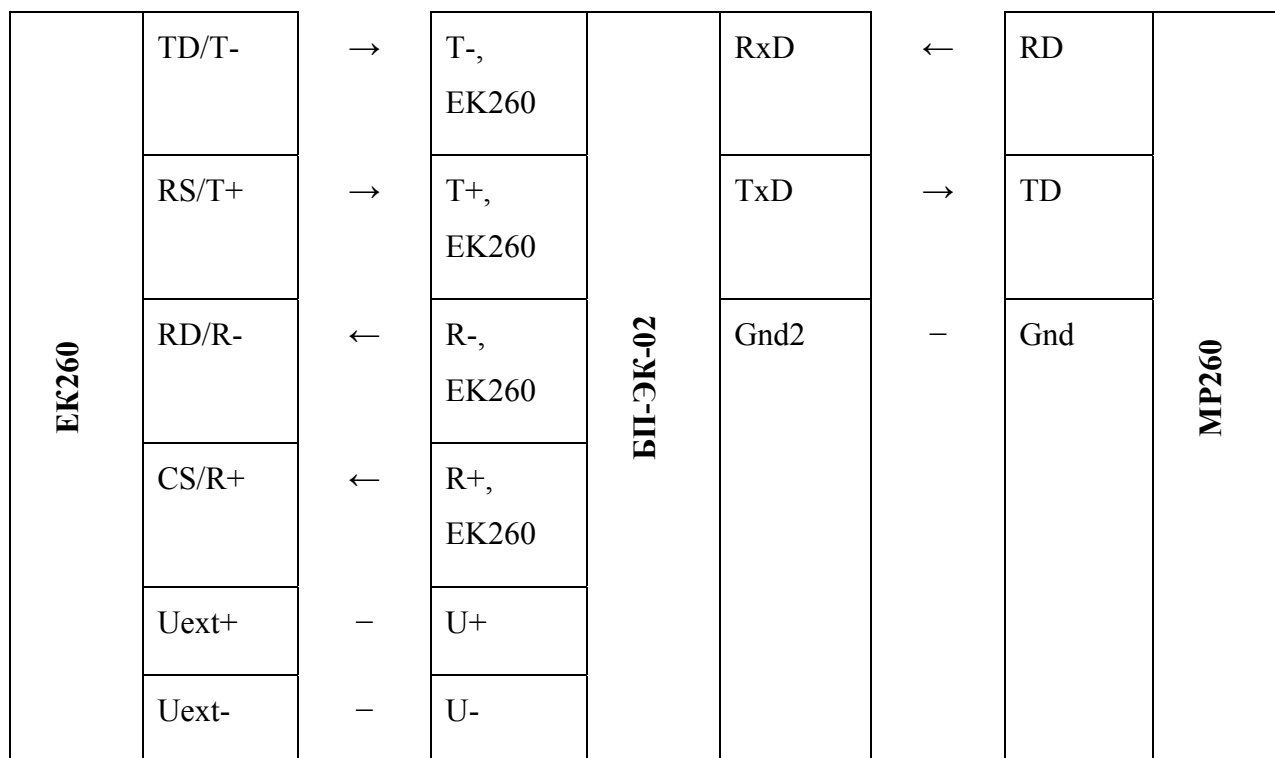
| EK260 | TD/T- | → | T-, EK260 | БП-ЭК-02 | RxD | ← | RD | MP260 |
|---|---|---|---|---|---|---|---|---|
| | RS/T+ | → | T+, EK260 | | TxD | → | TD | |
| | RD/R- | ← | R-, EK260 | | Gnd2 | − | Gnd | |
| | CS/R+ | ← | R+, EK260 | | | | | |
| | Uext+ | − | U+ | | | | | |
| | Uext- | − | U- | | | | | |